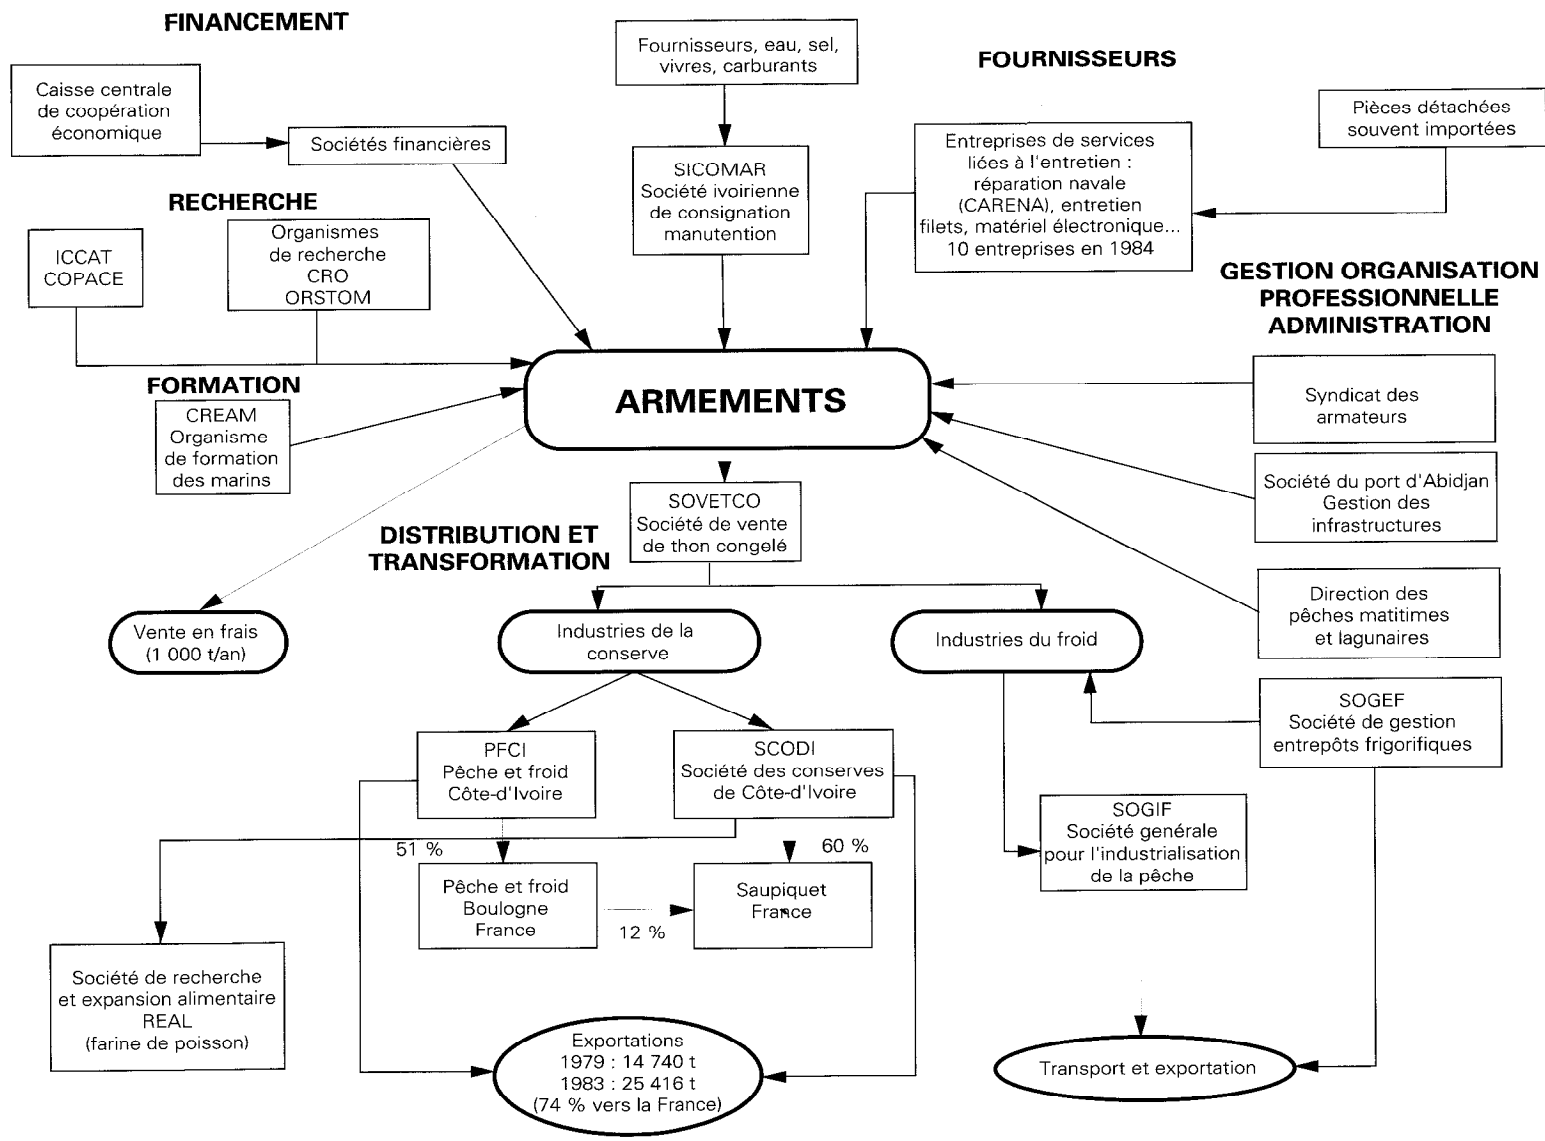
FINANCEMENT

Caisse centrale de coopération économique

Sociétés financières

Fournisseurs, eau, sel, vivres, carburants

SICOMAR Société ivoirienne de consignation manutention

FOURNISSEURS

Entreprises de services liées à l'entretien : réparation navale (CARENA), entretien filets, matériel électronique... 10 entreprises en 1984

Pièces détachées souvent importées

RECHERCHE

ICCAT COPACE

Organismes de recherche CRO ORSTOM

GESTION ORGANISATION PROFESSIONNELLE ADMINISTRATION

FORMATION

CREAM Organisme de formation des marins

ARMEMENTS

Syndicat des armateurs

Société du port d'Abidjan Gestion des infrastructures

SOVETCO Société de vente de thon congelé

DISTRIBUTION ET TRANSFORMATION

Direction des pêches matitimes et lagunaires

Vente en frais (1 000 t/an)

Industries de la conserve

Industries du froid

SOGEF Société de gestion entrepôts frigorifiques

PFCI Pêche et froid Côte-d'Ivoire

SCODI Société des conserves de Côte-d'Ivoire

51 %

60 %

SOGIF Société générale pour l'industrialisation de la pêche

Pêche et froid Boulogne France

12 %

Saupiquet France

Société de recherche et expansion alimentaire REAL (farine de poisson)

Exportations 1979 : 14 740 t 1983 : 25 416 t (74 % vers la France)

Transport et exportation